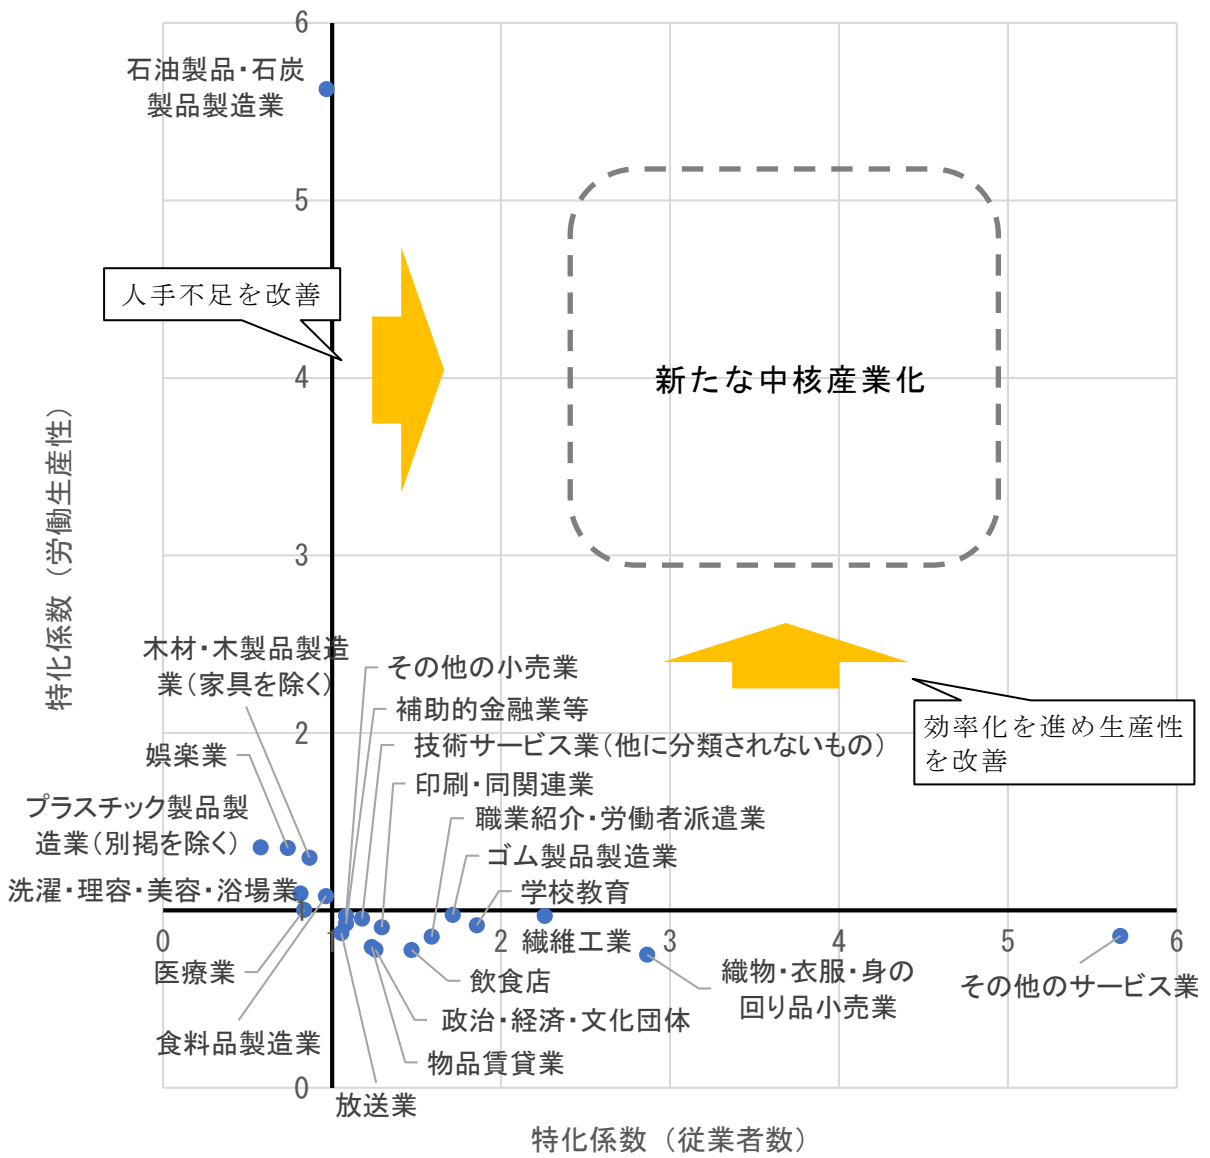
6
5
4
3
2
0
0
2
3
4
5
6

石油製品・石炭製品製造業

人手不足を改善

新たな中核産業化

効率化を進め生産性を改善

特化係数（労働生産性）

木材・木製品製造業（家具を除く）
その他の小売業
補助的金融業等
技術サービス業（他に分類されないもの）
娯楽業
印刷・同関連業
プラスチック製品製造業（別掲を除く）
職業紹介・労働者派遣業
ゴム製品製造業
洗濯・理容・美容・浴場業
学校教育
繊維工業
医療業
飲食店
織物・衣服・身の回り品小売業
その他のサービス業
政治・経済・文化団体
食料品製造業
物品賃貸業
放送業

特化係数（従業者数）